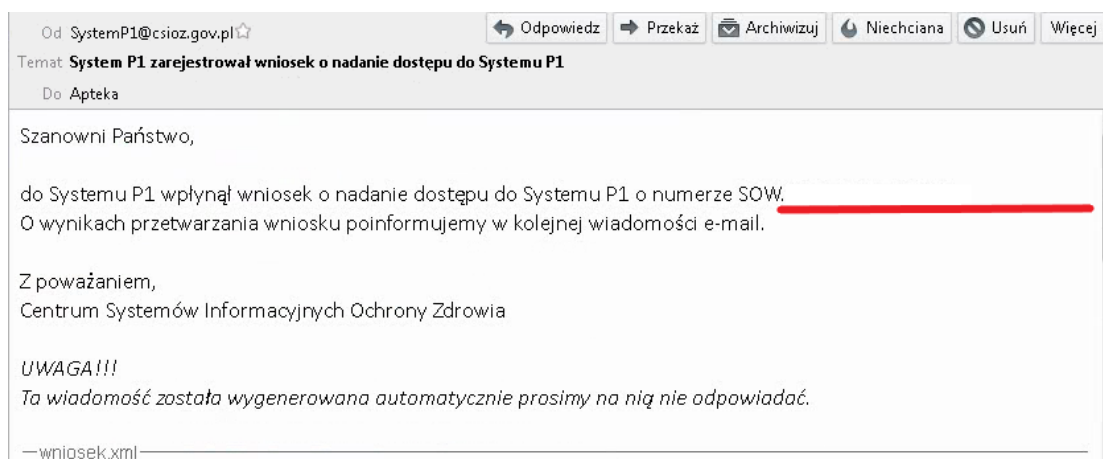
Od SystemP1@csioz.gov.pl

Odpowiedz | Przekaż | Archiwizuj | Niechciana | Usuń | Więcej

Temat System P1 zarejestrował wniosek o nadanie dostępu do Systemu P1

Do Apteka

Szanowni Państwo,

do Systemu P1 wpłynął wniosek o nadanie dostępu do Systemu P1 o numerze SOW.
O wynikach przetwarzania wniosku poinformujemy w kolejnej wiadomości e-mail.

Z poważaniem,
Centrum Systemów Informacyjnych Ochrony Zdrowia

UWAGA!!!
Ta wiadomość została wygenerowana automatycznie prosimy na nią nie odpowiadać.

—wniosek.xml—